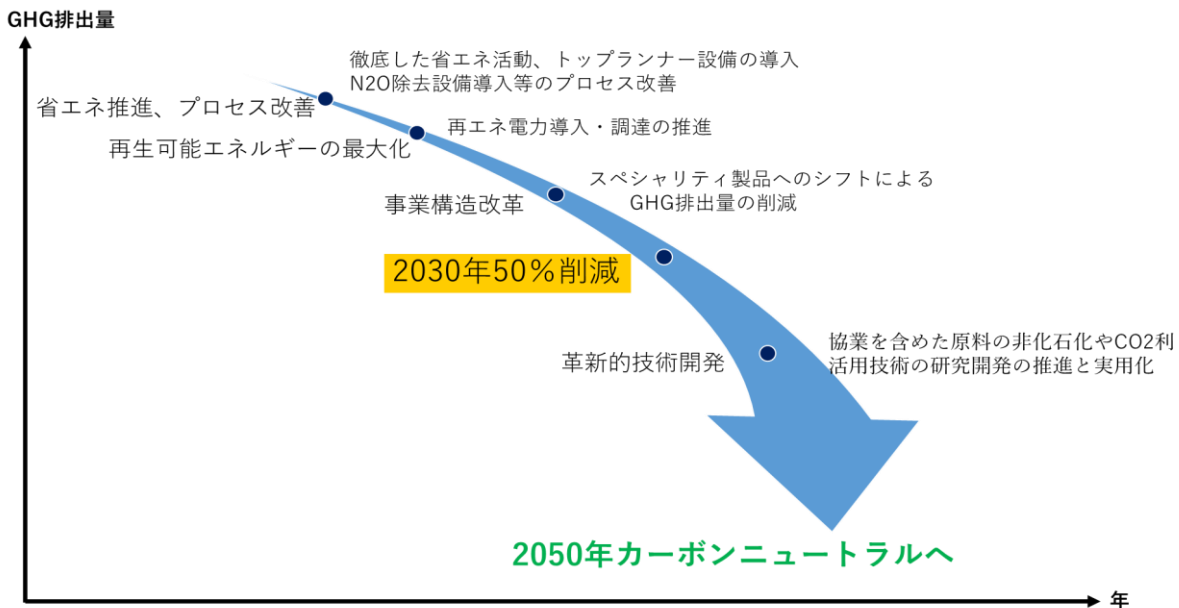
GHG排出量

徹底した省エネ活動、トップランナー設備の導入
N2O除去設備導入等のプロセス改善

省エネ推進、プロセス改善

再エネ電力導入・調達の推進

再生可能エネルギーの最大化

スペシャリティ製品へのシフトによる
GHG排出量の削減

事業構造改革

2030年50％削減

協業を含めた原料の非化石化やCO2利
活用技術の研究開発の推進と実用化

革新的技術開発

2050年カーボンニュートラルへ

年